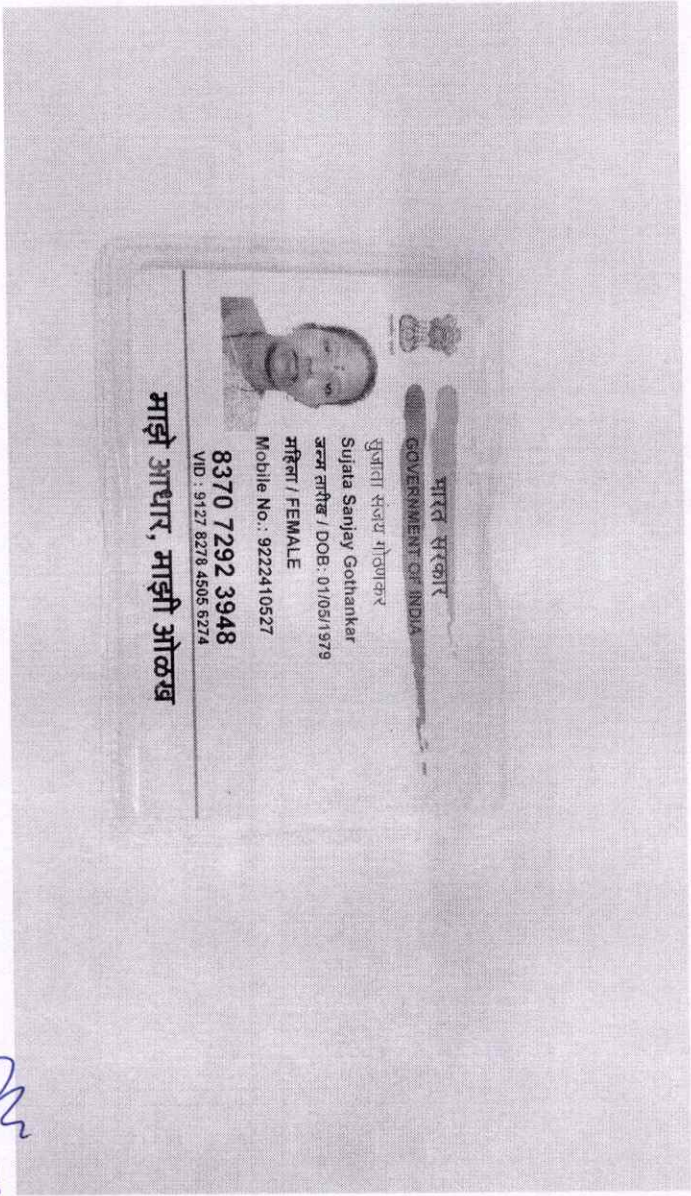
भारत सरकार
GOVERNMENT OF INDIA

सुजाता संजय गोठणकर
Sujata Sanjay Gothankar
जन्म तारीख / DOB: 01/05/1979
महिला / FEMALE
Mobile No.: 9222410527

8370 7292 3948
VID : 9127 8278 4505 6274

माझे आधार, माझी ओळख